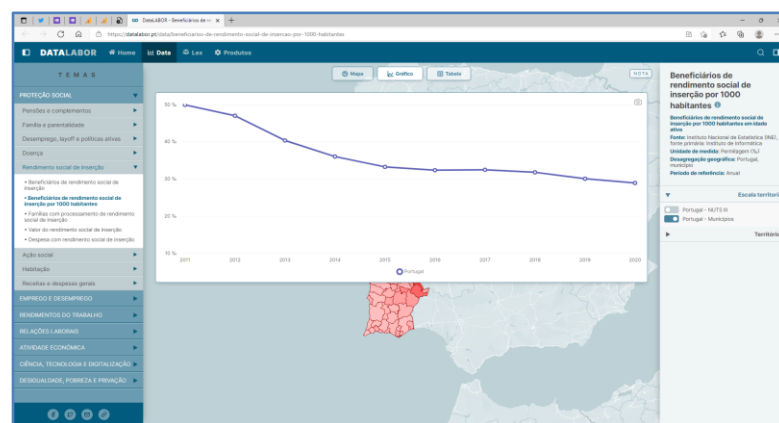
DataLABOR - Beneficiários de × +

https://datalabor.pt/data/beneficiarios-de-rendimento-social-de-insercao-por-1000-habitantes

DATALABOR Home Data Leis Produtos

TEMAS

PROTEÇÃO SOCIAL

Pensões e complementos

Família e parentalidade

Desemprego, layoff e políticas ativas

Doença

Rendimento social de inserção

• Beneficiários de rendimento social de inserção

• Beneficiários de rendimento social de inserção por 1000 habitantes

• Famílias com processamento de rendimento social de inserção

• Valor do rendimento social de inserção

• Despesa com rendimento social de inserção

Ação social

Habitação

Receitas e despesas gerais

EMPREGO E DESEMPREGO

RENDIMENTOS DO TRABALHO

RELAÇÕES LABORAIS

ATIVIDADE ECONÓMICA

CIÊNCIA, TECNOLOGIA E DIGITALIZAÇÃO

DESIGUALDADE, POBREZA E PRIVAÇÃO

Mapa Gráfico Tabela NOTA

50 %
40 %
30 %
20 %
10 %

2011 2012 2013 2014 2015 2016 2017 2018 2019 2020

Portugal

Beneficiários de rendimento social de inserção por 1000 habitantes

Beneficiários de rendimento social de inserção por 1000 habitantes em idade ativa

Fonte: Instituto Nacional de Estatística (INE), fonte primária: Instituto de Informática

Unidade de medida: Permilagem (‰)

Desagregação geográfica: Portugal, município

Período de referência: Anual

Escala territori

Portugal - NUTS III

Portugal - Municípios

Territóri